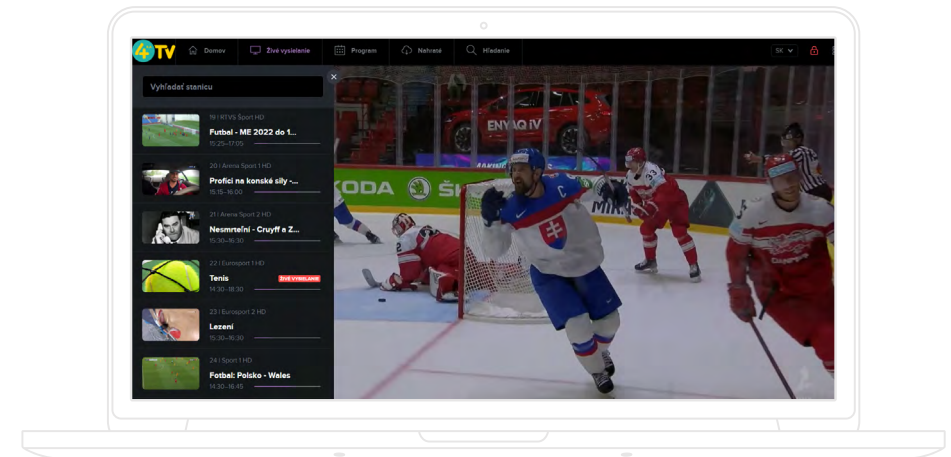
4TV Domov Živé vysielanie Program Nahraté Hľadanie SK

Vyhľadať stanicu

19 | RTVS Šport HD
Futbal - ME 2022 do 1...
15:25–17:05

20 | Arena Sport 1 HD
Profíci na konské sily -...
15:15–16:00

21 | Arena Sport 2 HD
Nesmrteľní - Cruyff a Z...
15:30–16:30

22 | Eurosport 1 HD
Tenis ŽIVÉ VYSIELANIE
14:30–18:30

23 | Eurosport 2 HD
Lezení
15:30–16:30

24 | Sport 1 HD
Fotbal: Polsko - Wales
14:30–16:45

ENYAQ iV
KODA ŠK